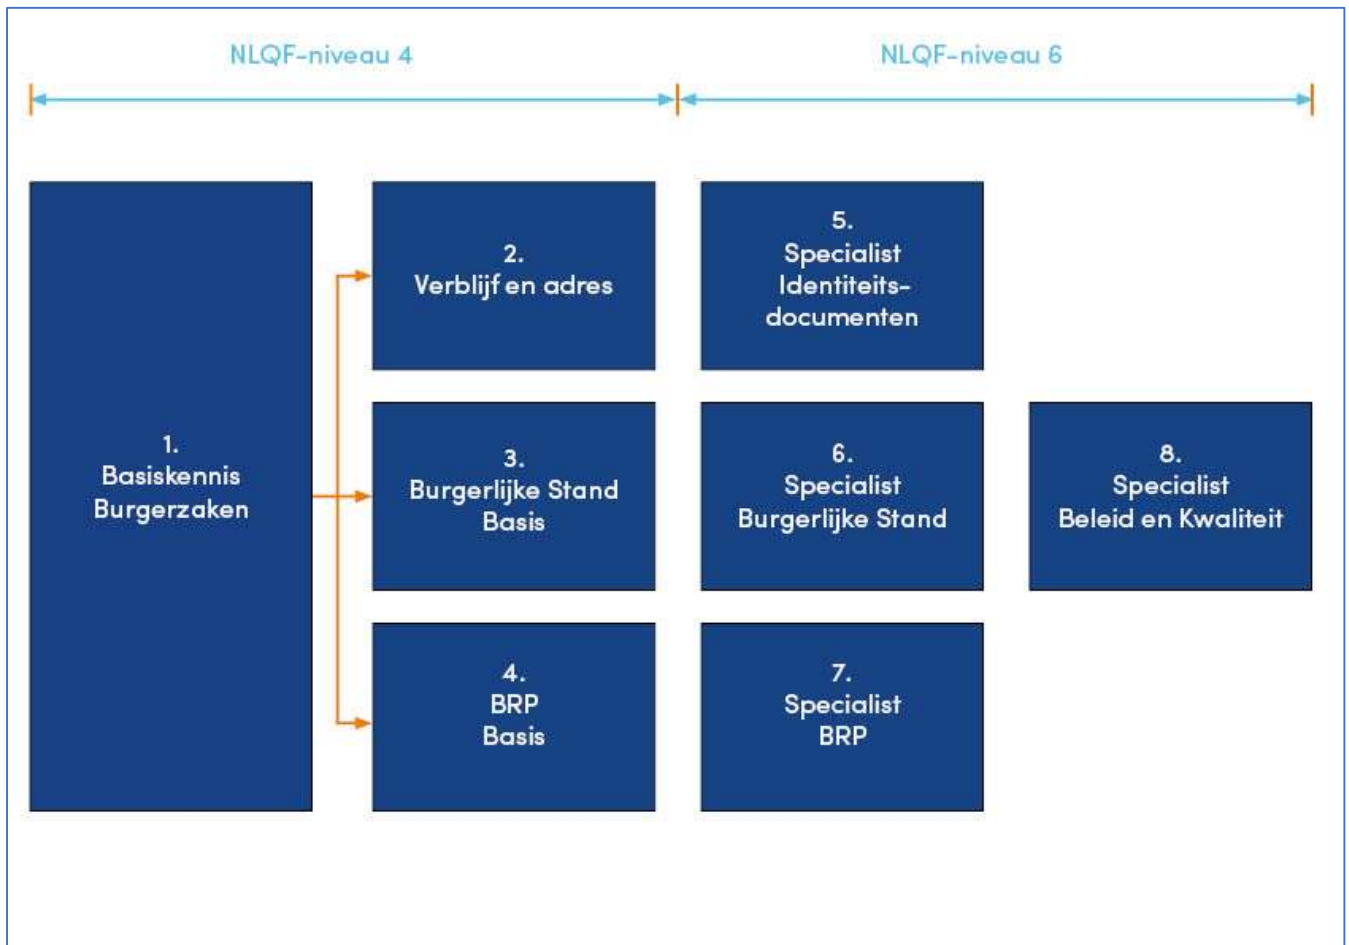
NLQF-niveau 4

NLQF-niveau 6

1.
Basiskennis
Burgerzaken

2.
Verblijf en adres

3.
Burgerlijke Stand
Basis

4.
BRP
Basis

5.
Specialist
Identiteitsdocumenten

6.
Specialist
Burgerlijke Stand

7.
Specialist
BRP

8.
Specialist
Beleid en Kwaliteit